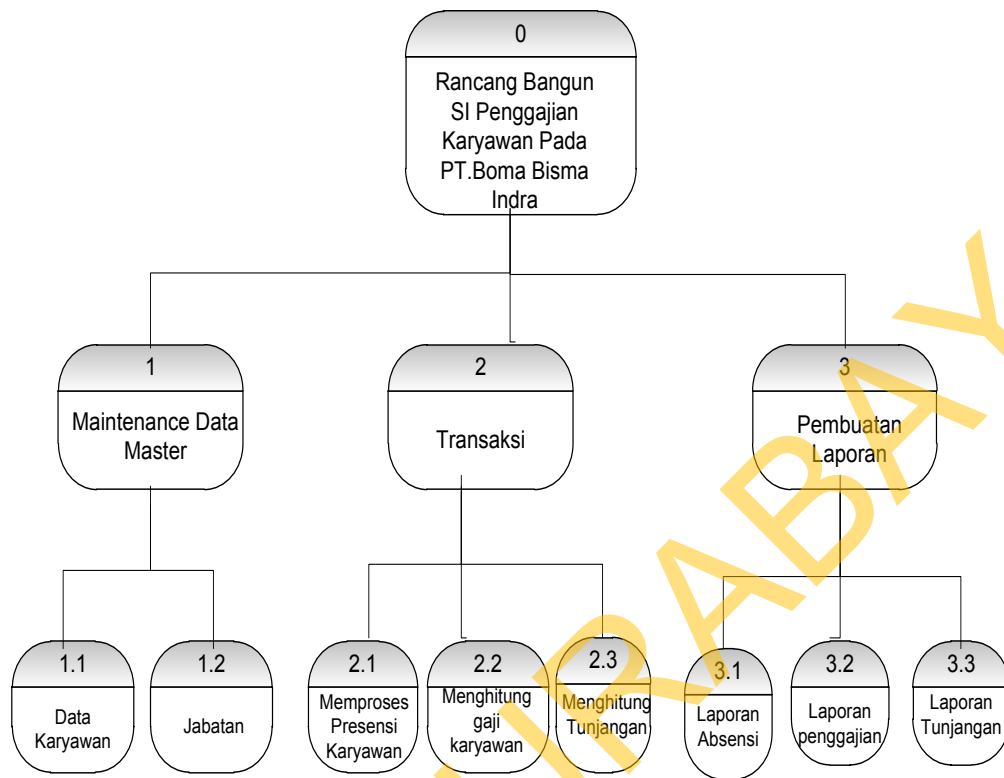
0
Rancang Bangun SI Penggajian Karyawan Pada PT.Boma Bisma Indra

1
Maintenance Data Master

2
Transaksi

3
Pembuatan Laporan

1.1
Data Karyawan

1.2
Jabatan

2.1
Memproses Presensi Karyawan

2.2
Menghitung gaji karyawan

2.3
Menghitung Tunjangan

3.1
Laporan Absensi

3.2
Laporan penggajian

3.3
Laporan Tunjangan

RABAY